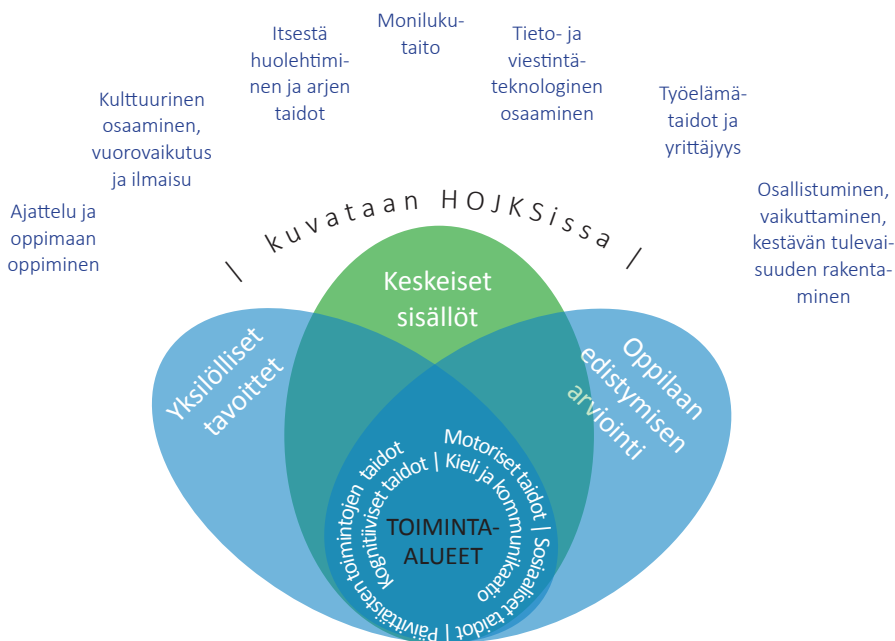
Itsestä huolehtiminen ja arjen taidot

Monilukutaito

Tieto- ja viestintäteknologinen osaaminen

Kulttuurinen osaaminen, vuorovaikutus ja ilmaisu

Työelämätaidot ja yrittäjyys

Ajattelu ja oppimaan oppiminen

Osallistuminen, vaikuttaminen, kestävän tulevaisuuden rakentaminen

| kuvataan HOJKSissa |

Keskeiset sisällöt

Yksilölliset tavoitteet

Oppilaan edistymisen arviointi

Motoriset taidot | Kieli ja kommunikaatio | Sosiaaliset taidot | Päivittäisten toimintojen taidot | Kognitiiviset taidot

TOIMINTA-ALUEET